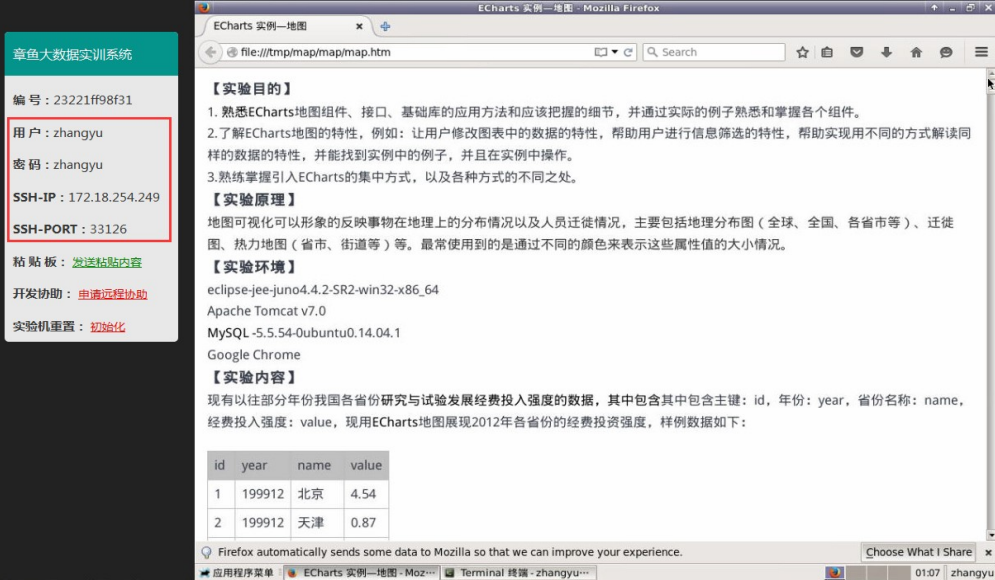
章鱼大数据实训系统

编号：23221ff98f31

用户：zhangyu

密码：zhangyu

SSH-IP：172.18.254.249

SSH-PORT：33126

粘贴板：发送粘贴内容

开发协助：申请远程协助

实验机重置：初始化

ECharts 实例—地图 - Mozilla Firefox

ECharts 实例—地图

file:///tmp/map/map/map.htm

Search

【实验目的】

1. 熟悉ECharts地图组件、接口、基础库的应用方法和应该把握的细节，并通过实际的例子熟悉和掌握各个组件。

2.了解ECharts地图的特性，例如：让用户修改图表中的数据的特性，帮助用户进行信息筛选的特性，帮助实现用不同的方式解读同样的数据的特性，并能找到实例中的例子，并且在实例中操作。

3.熟练掌握引入ECharts的集中方式，以及各种方式的不同之处。

【实验原理】

地图可视化可以形象的反映事物在地理上的分布情况以及人员迁徙情况，主要包括地理分布图（全球、全国、各省市等）、迁徙图、热力地图（省市、街道等）等。最常使用到的是通过不同的颜色来表示这些属性值的大小情况。

【实验环境】

eclipse-jee-juno4.4.2-SR2-win32-x86_64

Apache Tomcat v7.0

MySQL -5.5.54-0ubuntu0.14.04.1

Google Chrome

【实验内容】

现有以往部分年份我国各省份研究与试验发展经费投入强度的数据，其中包含其中包含主键：id，年份：year，省份名称：name，经费投入强度：value，现用ECharts地图展现2012年各省份的经费投资强度，样例数据如下：

| id | year | name | value |
|---|---|---|---|
| 1 | 199912 | 北京 | 4.54 |
| 2 | 199912 | 天津 | 0.87 |

Firefox automatically sends some data to Mozilla so that we can improve your experience.

Choose What I Share

应用程序菜单

ECharts 实例—地图 - Moz···

Terminal 终端 - zhangyu···

01:07

zhangyu